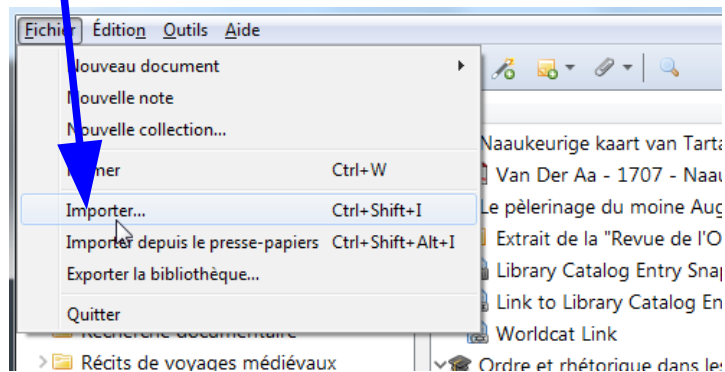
Fichier Édition Outils Aide

Nouveau document
Nouvelle note
Nouvelle collection...
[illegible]rmer Ctrl+W
Importer... Ctrl+Shift+I
Importer depuis le presse-papiers Ctrl+Shift+Alt+I
Exporter la bibliothèque...
Quitter

Recherche documentaire
Récits de voyages médiévaux

Naaukeurige kaart van Tarta
Van Der Aa - 1707 - Naau
Le pèlerinage du moine Aug
Extrait de la "Revue de l'O
Library Catalog Entry Snap
Link to Library Catalog En
Worldcat Link
Ordre et rhétorique dans les